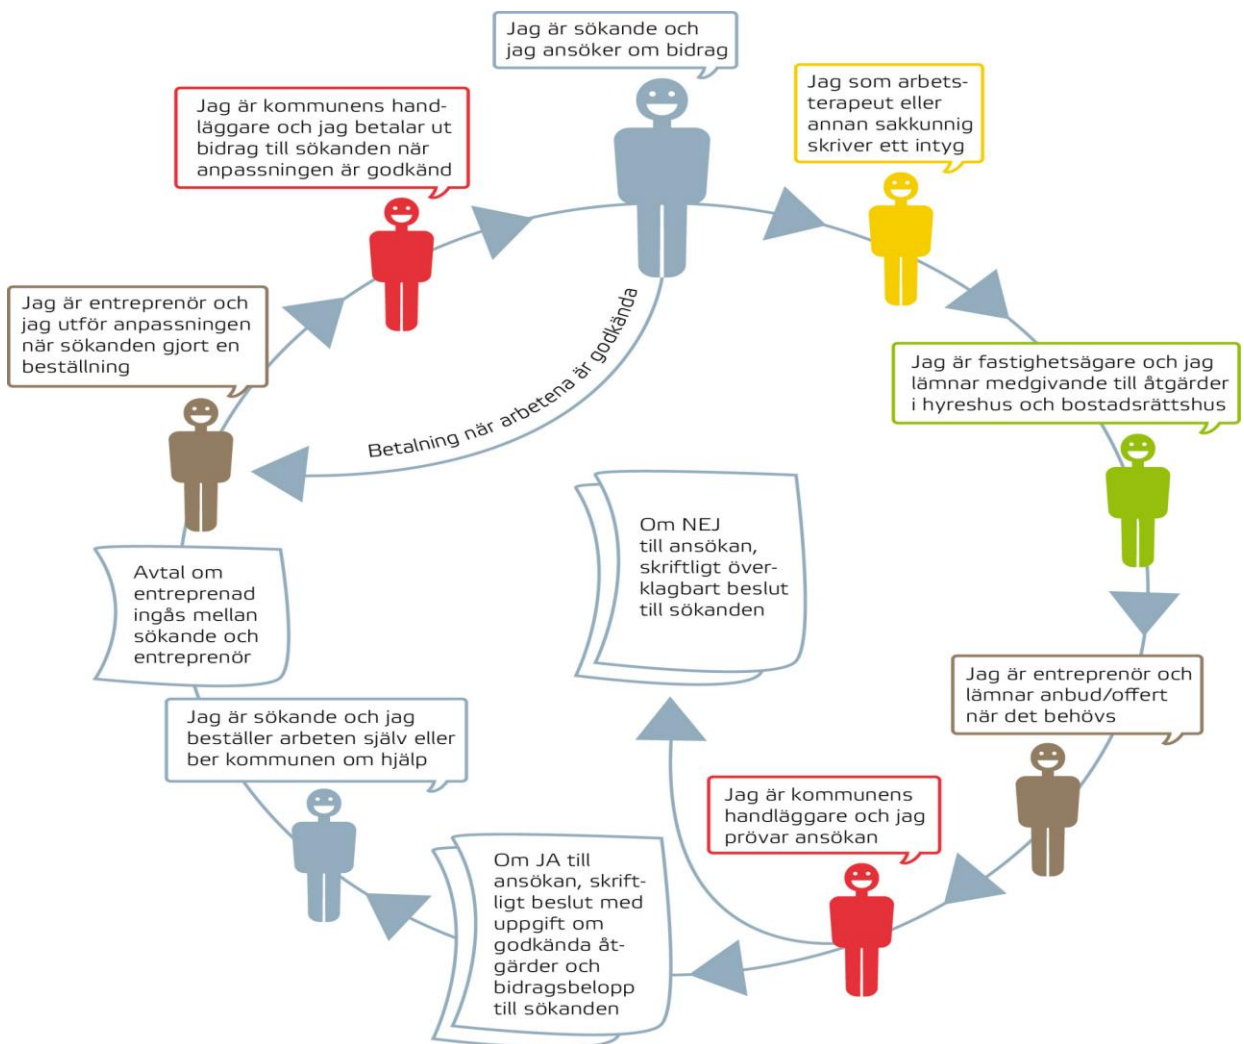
Jag är sökande och jag ansöker om bidrag

Jag som arbetsterapeut eller annan sakkunnig skriver ett intyg

Jag är fastighetsägare och jag lämnar medgivande till åtgärder i hyreshus och bostadsrättshus

Jag är entreprenör och lämnar anbud/offert när det behövs

Jag är kommunens handläggare och jag prövar ansökan

Om NEJ till ansökan, skriftligt överklagbart beslut till sökanden

Om JA till ansökan, skriftligt beslut med uppgift om godkända åtgärder och bidragsbelopp till sökanden

Jag är sökande och jag beställer arbeten själv eller ber kommunen om hjälp

Avtal om entreprenad ingås mellan sökande och entreprenör

Jag är entreprenör och jag utför anpassningen när sökanden gjort en beställning

Jag är kommunens handläggare och jag betalar ut bidrag till sökanden när anpassningen är godkänd

Betalning när arbetena är godkända